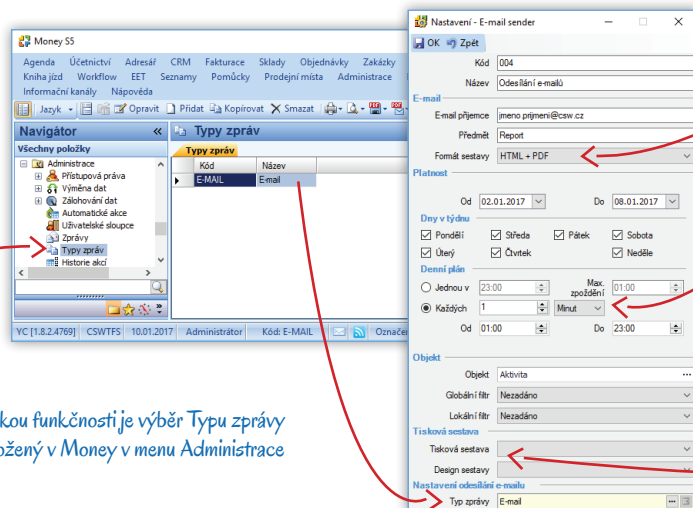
Money S5
Agenda Účetnictví Adresář CRM Fakturace Sklady Objednávky Zakázky
Kniha jízd Workflow EET Seznamy Pomůcky Prodejní místa Administrace
Informační kanály Nápověda
Jazyk Opravit Přidat Kopírovat Smazat
Navigátor «
Všechny položky
Administrace
Přístupová práva
Výměna dat
Zálohování dat
Automatické akce
Uživatelské sloupce
Zprávy
Typy zpráv
Historie akcí
Typy zpráv
Typy zpráv
| Kód | Název |
|---|---|
| E-MAIL | E-mail |
YC [1.8.2.4769] CSWTFS 10.01.2017 Administrátor Kód: E-MAIL Označen

kou funkčnosti je výběr Typu zprávy
ožený v Money v menu Administrace

Nastavení - E-mail sender
OK Zpět
Kód 004
Název Odesílání e-mailů
E-mail
E-mail příjemce jmeno.prijmeni@csw.cz
Předmět Report
Formát sestavy HTML + PDF
Platnost
Od 02.01.2017 Do 08.01.2017
Dny v týdnu
Pondělí Středa Pátek Sobota
Úterý Čtvrtek Neděle
Denní plán
Jednou v 23:00 Max. zpoždění 01:00
Každých 1 Minut
Od 01:00 Do 23:00
Objekt
Objekt Aktivita
Globální filtr Nezadáno
Lokální filtr Nezadáno
Tisková sestava
Tisková sestava
Design sestavy
Nastavení odesílání e-mailu
Typ zprávy E-mail